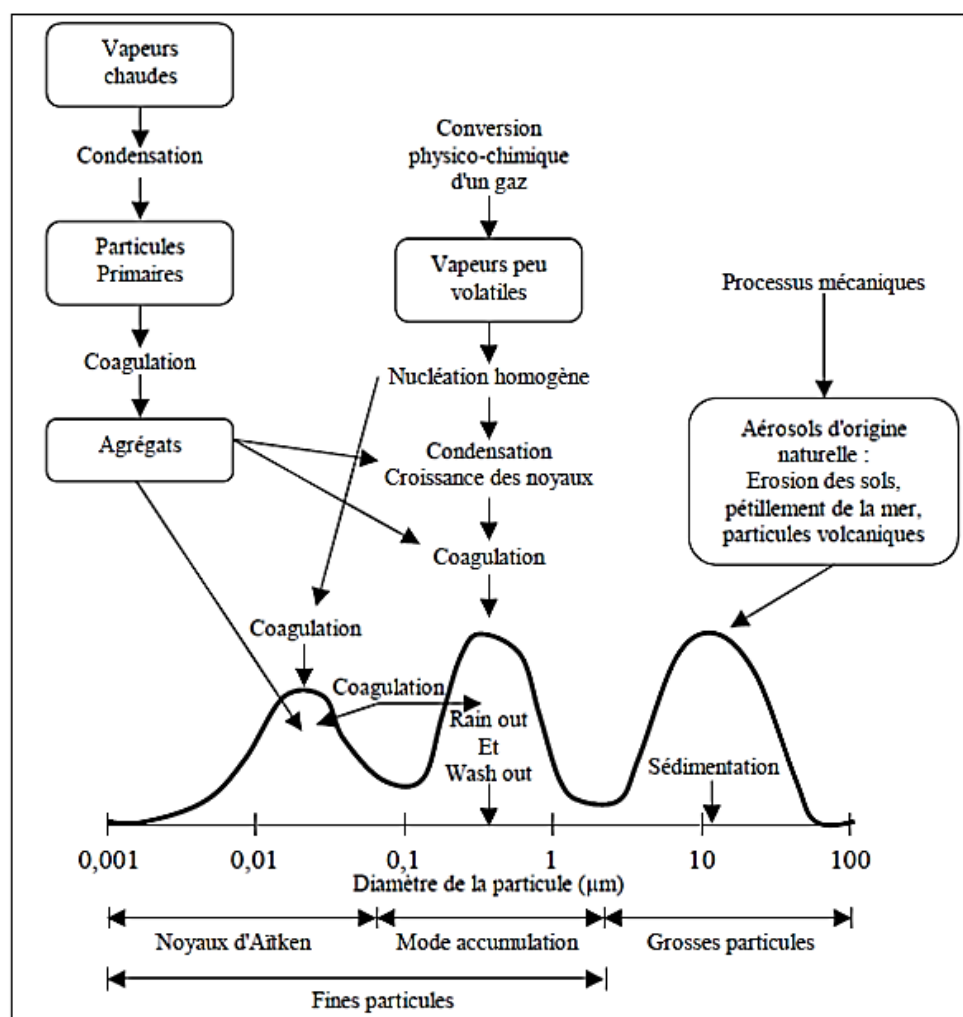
Vapeurs chaudes

Condensation

Particules Primaires

Coagulation

Agrégats

Conversion physico-chimique d'un gaz

Vapeurs peu volatiles

Nucléation homogène

Condensation
Croissance des noyaux

Coagulation

Processus mécaniques

Aérosols d'origine naturelle :
Erosion des sols, pétillement de la mer, particules volcaniques

Coagulation

Coagulation

Rain out
Et
Wash out

Sédimentation

0,001 0,01 0,1 1 10 100

Diamètre de la particule (µm)

Noyaux d'Aïtken

Mode accumulation

Grosses particules

Fines particules